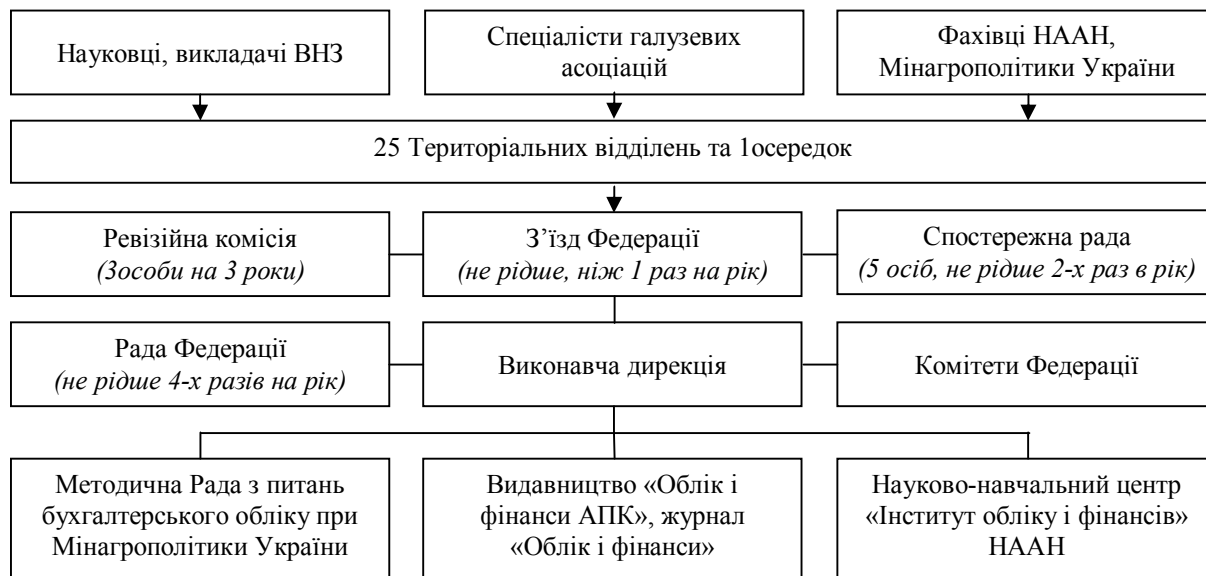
Науковці, викладачі ВНЗ

Спеціалісти галузевих асоціацій

Фахівці НААН, Мінагрополітики України

25 Територіальних відділень та 1осередок

Ревізійна комісія
*(3особи на 3 роки)*

З’їзд Федерації
*(не рідше, ніж 1 раз на рік)*

Спостережна рада
*(5 осіб, не рідше 2-х раз в рік)*

Рада Федерації
*(не рідше 4-х разів на рік)*

Виконавча дирекція

Комітети Федерації

Методична Рада з питань бухгалтерського обліку при Мінагрополітики України

Видавництво «Облік і фінанси АПК», журнал «Облік і фінанси»

Науково-навчальний центр «Інститут обліку і фінансів» НААН